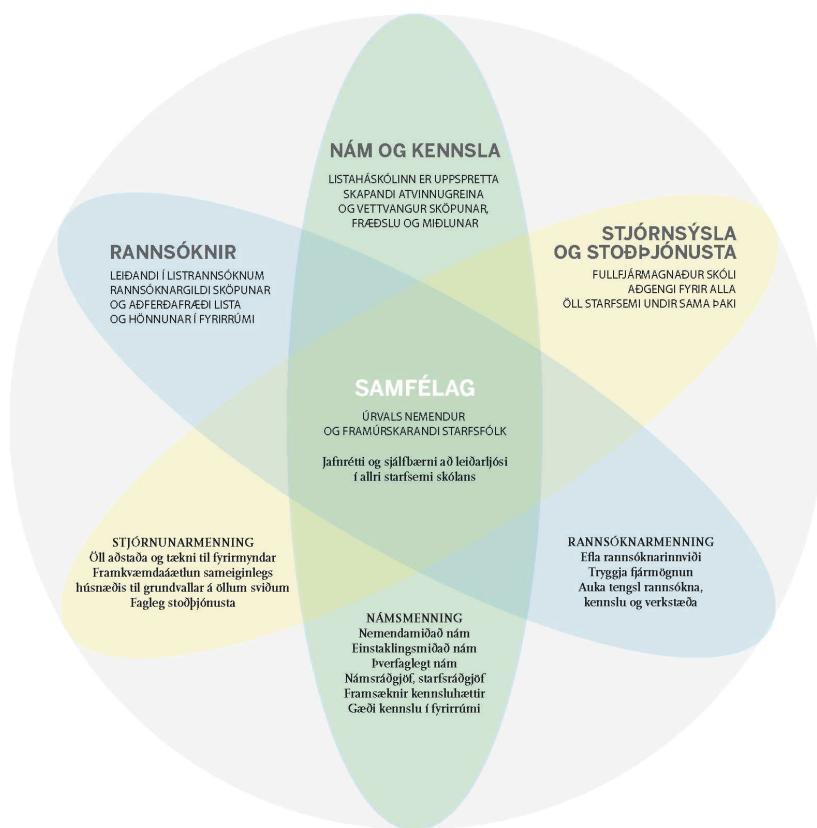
NÁM OG KENNSLA
LISTAHÁSKÓLINN ER UPPSPRETTA SKAPANDI ATVINNUGREINA OG VETTVANGUR SKÖPUNAR, FRÆÐSLU OG MIÐLUNAR

RANNSÓKNIR
LEIÐANDI Í LISTRANNSÓKNUM RANNSÓKNARGILDI SKÖPUNAR OG AÐFERÐAFRÆÐI LISTA OG HÖNNUNAR Í FYRIRRÚMI

STJÓRNSÝSLA OG STOÐÞJÓNUSTA
FULLFJÁRMAGNAÐUR SKÓLI AÐGENGI FYRIR ALLA ÖLL STARFSEMI UNDIR SAMA ÞAKI

SAMFÉLAG
ÚRVALS NEMENDUR OG FRAMÚRSKARANDI STARFSFÓLK

Jafnrétti og sjálfbærni að leiðarljósi í allri starfsemi skólans

STJÓRNUNARMENNING
Öll aðstaða og tækni til fyrirmyndar
Framkvæmdaáætlun sameiginlegs húsnæðis til grundvallar á öllum sviðum
Fagleg stoðþjónusta

RANNSÓKNARMENNING
Efla rannsóknarinnviði
Tryggja fjármögnun
Auka tengsl rannsókna, kennslu og verkstæða

NÁMSMENNING
Nemendamiðað nám
Einstaklingsmiðað nám
Þverfaglegt nám
Námsráðgjöf, starfsráðgjöf
Framsæknir kennsluhættir
Gæði kennslu í fyrirrúmi